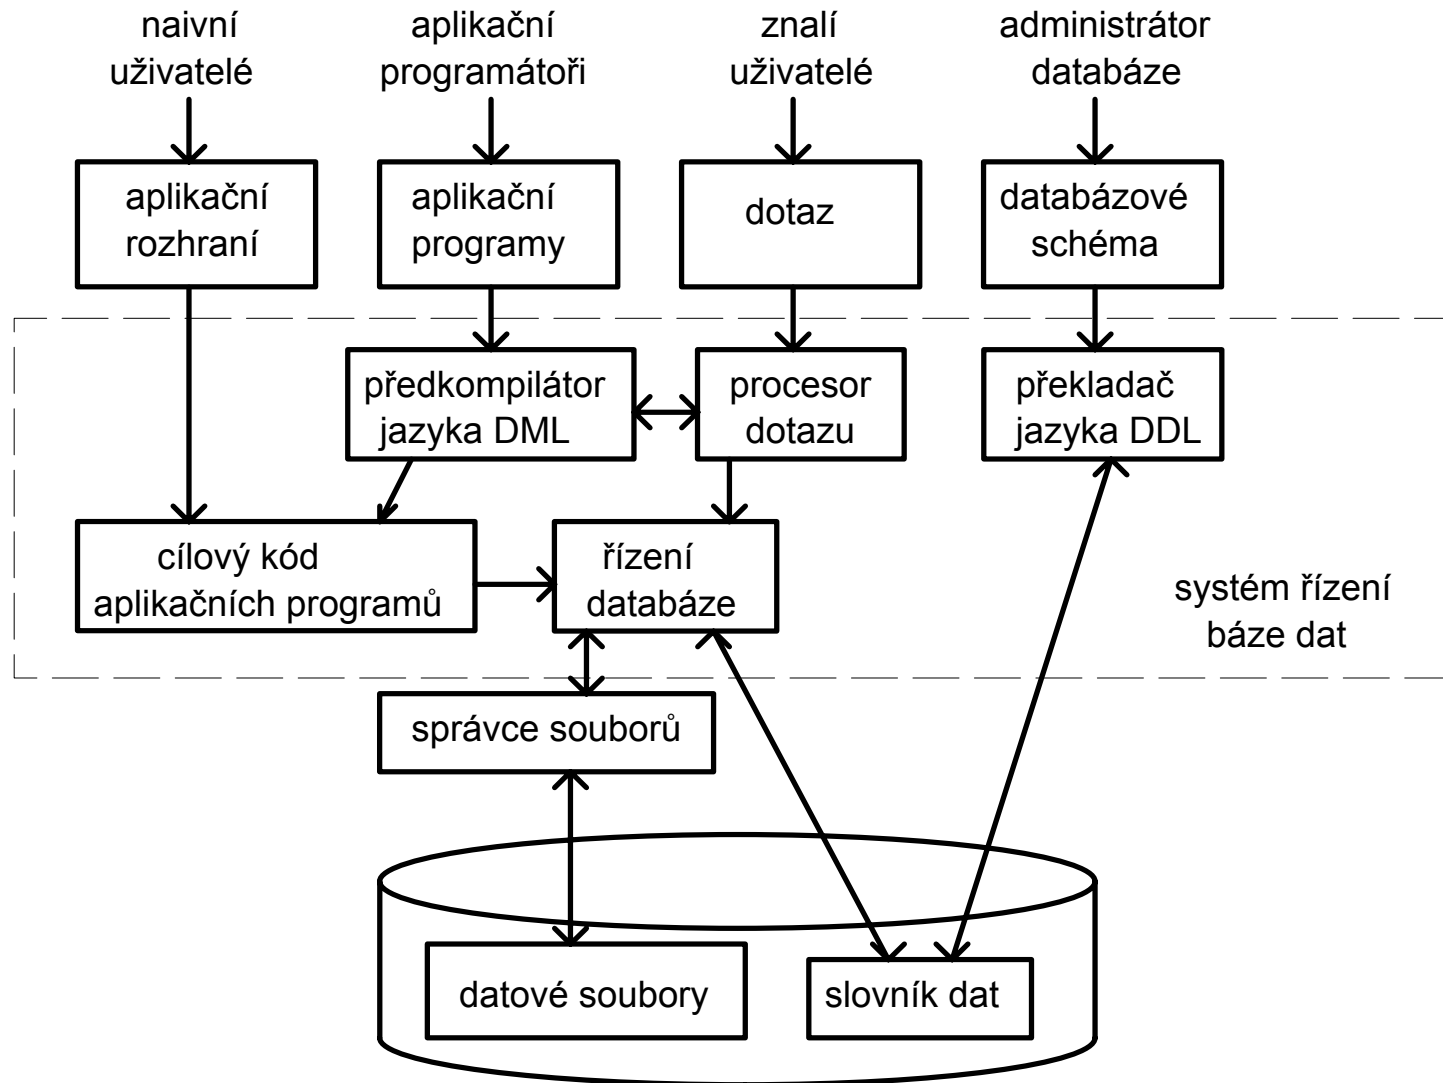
naivní uživatelé

aplikační programátoři

znalí uživatelé

administrátor databáze

aplikační rozhraní

aplikační programy

dotaz

databázové schéma

předkompilátor jazyka DML

procesor dotazu

překladač jazyka DDL

cílový kód aplikačních programů

řízení databáze

systém řízení báze dat

správce souborů

datové soubory

slovník dat